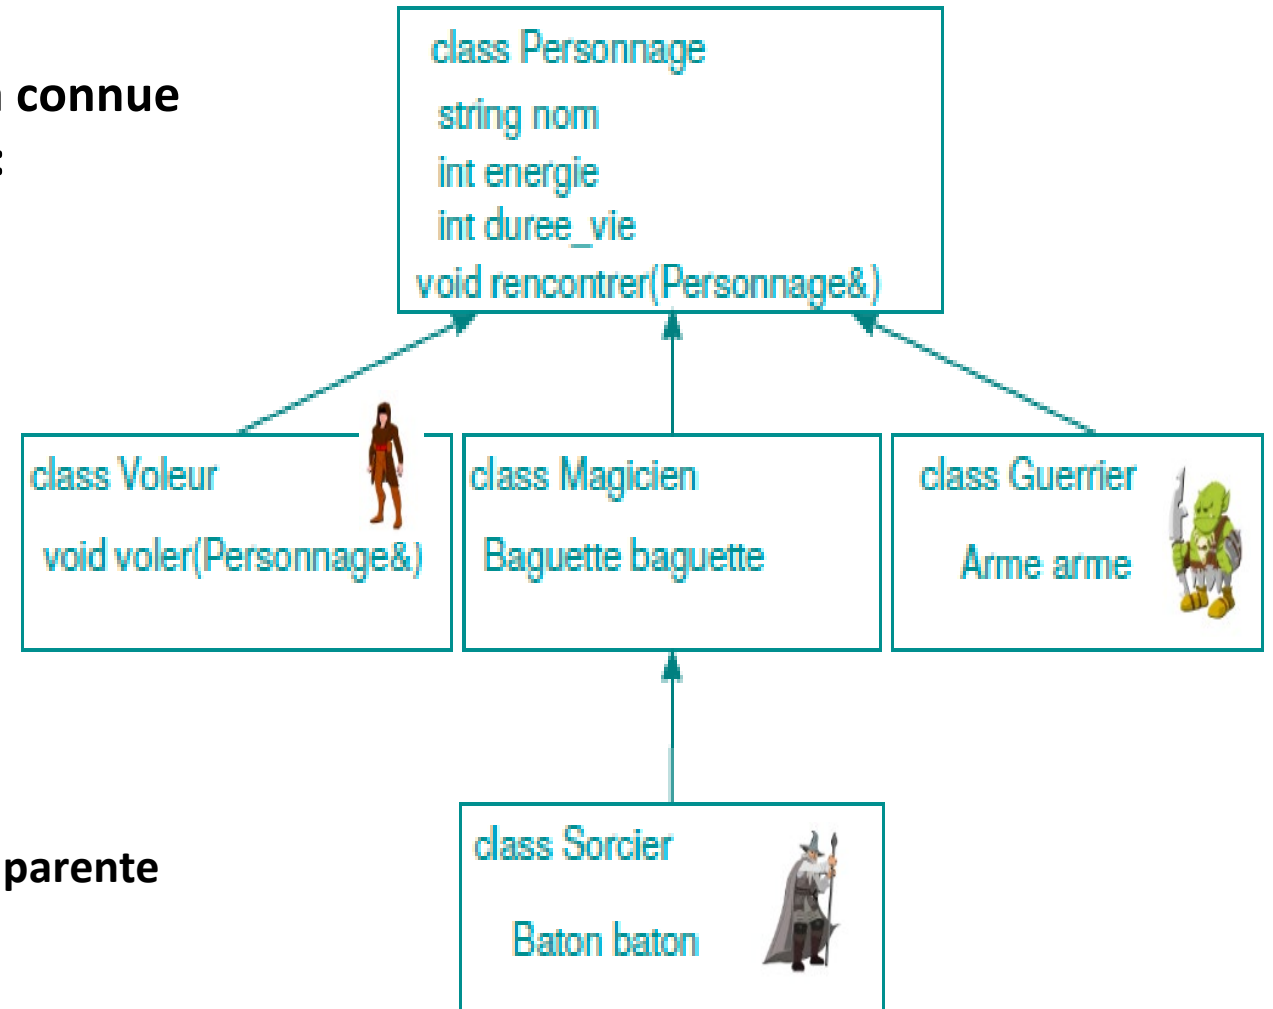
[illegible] connue
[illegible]

class Personnage
string nom
int energie
int duree_vie
void rencontrer(Personnage&)

class Voleur
void voler(Personnage&)

class Magicien
Baguette baguette

class Guerrier
Arme arme

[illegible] parente

class Sorcier
Baton baton